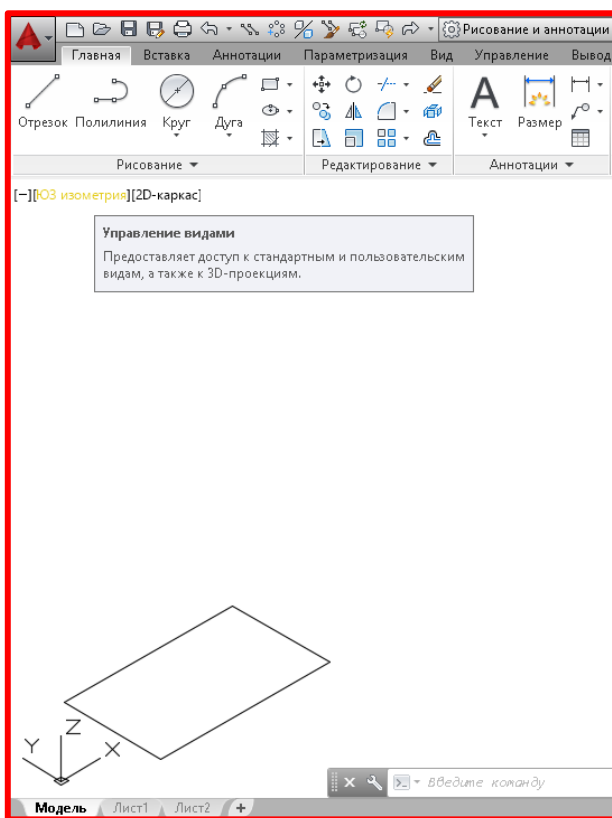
Рисование и аннотаци
Главная Вставка Аннотации Параметризация Вид Управление Вывод
Отрезок Полилиния Круг Дуга
Текст Размер
Рисование ▾
Редактирование ▾
Аннотации ▾
[−][ЮЗ изометрия][2D-каркас]
Управление видами
Предоставляет доступ к стандартным и пользовательским видам, а также к 3D-проекциям.
Z
Y
X
Введите команду
Модель Лист1 Лист2 +